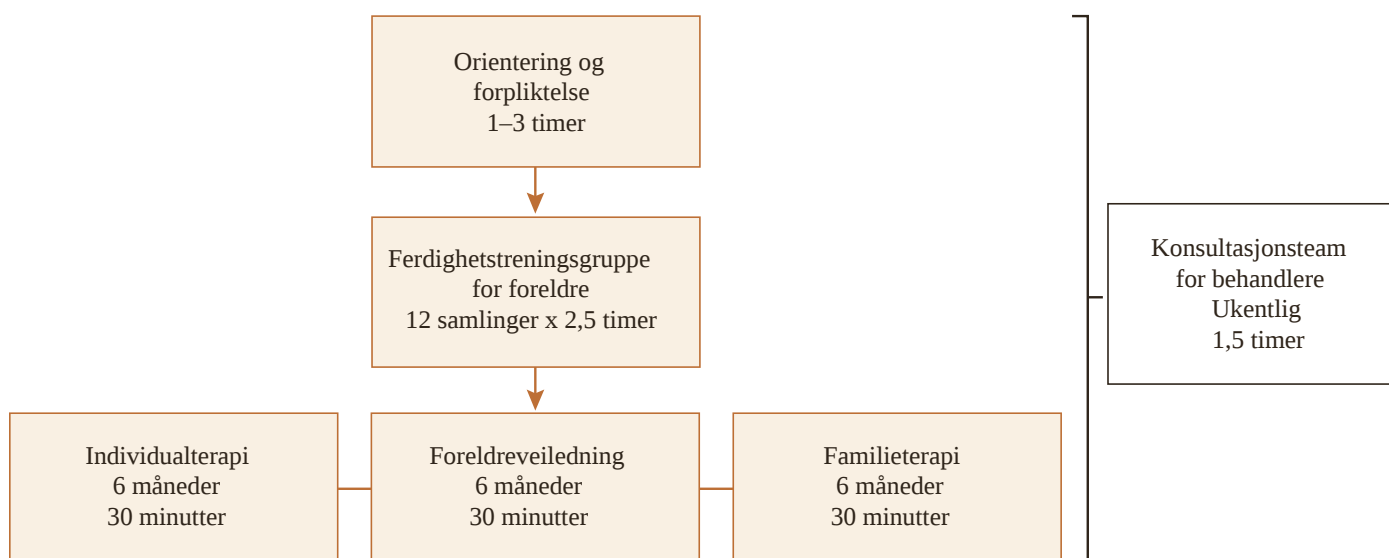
Orientering og forpliktelse
1–3 timer

Ferdighetstreningsgruppe for foreldre
12 samlinger x 2,5 timer

Konsultasjonsteam for behandlere
Ukentlig
1,5 timer

Individualterapi
6 måneder
30 minutter

Foreldreveiledning
6 måneder
30 minutter

Familieterapi
6 måneder
30 minutter